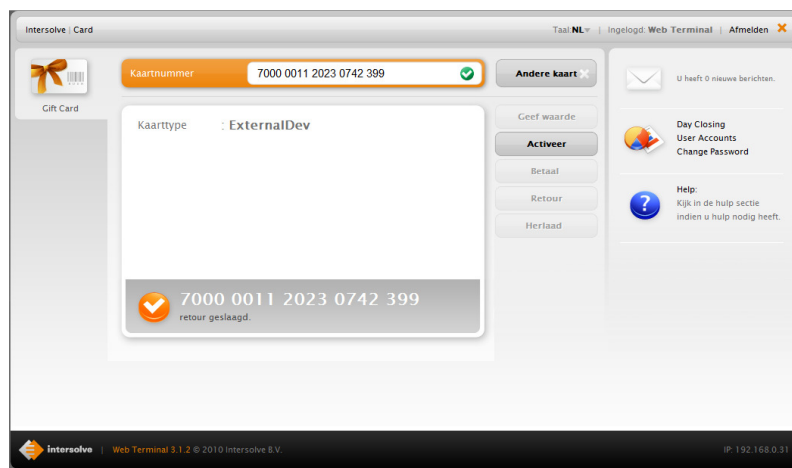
Intersolve | Card

Taal: NL | Ingelogd: Web Terminal | Afmelden

Gift Card

Kaartnummer 7000 0011 2023 0742 399

Andere kaart

Kaarttype : ExternalDev

Geef waarde

Activeer

Betaal

Retour

Herlaad

7000 0011 2023 0742 399
retour geslaagd.

U heeft 0 nieuwe berichten.

Day Closing
User Accounts
Change Password

Help:
Kijk in de hulp sectie indien u hulp nodig heeft.

intersolve | Web Terminal 3.1.2 © 2010 Intersolve B.V.

IP: 192.168.0.31